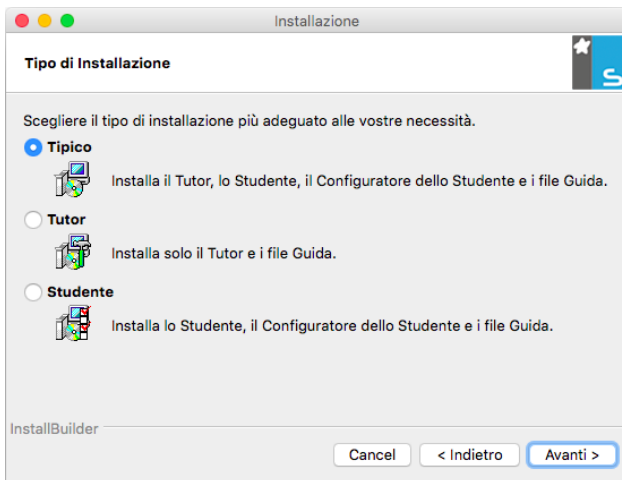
Installazione

Tipo di Installazione

Scegliere il tipo di installazione più adeguato alle vostre necessità.

Tipico

Installa il Tutor, lo Studente, il Configuratore dello Studente e i file Guida.

Tutor

Installa solo il Tutor e i file Guida.

Studente

Installa lo Studente, il Configuratore dello Studente e i file Guida.

InstallBuilder

Cancel

< Indietro

Avanti >